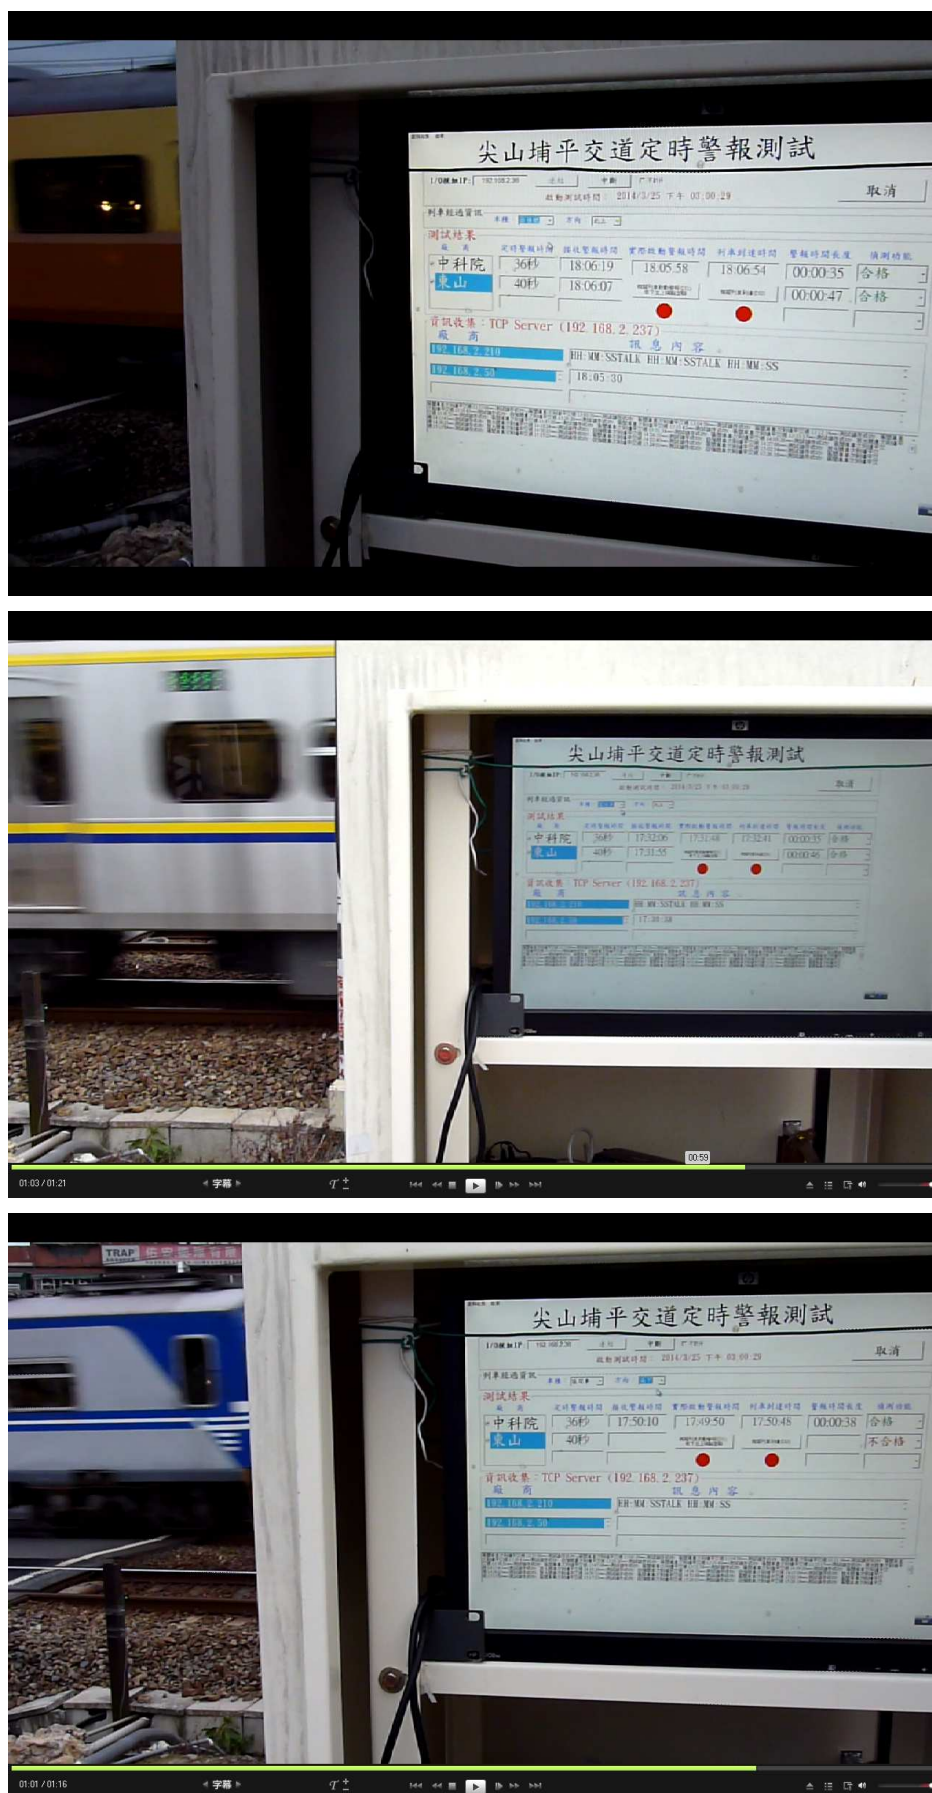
尖山埔平交道定時警報測試

I/O模組IP: 192.168.2.30 連結 中斷 啟動測試時間: 2014/3/25 下午 03:00:29 取消

列車經過資訊

測試結果

廠商 定時警報時間 擬化警報時間 實際啟動警報時間 列車到達時間 警報時間長度 偵測功能

中科院 36秒 18:06:19 18:05:58 18:06:54 00:00:35 合格

東山 40秒 18:06:07 00:00:47 合格

資訊收集: TCP Server (192.168.2.237)

廠商 訊息內容

192.168.2.210 HH:MM:SSTALK HH:MM:SSTALK HH:MM:SS

192.168.2.50 18:05:30

尖山埔平交道定時警報測試

取消

測試結果

中科院 36秒 17:32:06 17:32:48 17:32:41 00:00:35 合格

東山 40秒 17:31:55 00:00:46 合格

資訊收集: TCP Server (192.168.2.237)

廠商 訊息內容

192.168.2.210 HH:MM:SSTALK HH:MM:SS

192.168.2.50 17:30:38

00:59

01:03 / 01:21 字幕

TRAP

尖山埔平交道定時警報測試

啟動測試時間: 2014/3/25 下午 03:00:29 取消

列車經過資訊

測試結果

中科院 36秒 17:50:10 17:49:50 17:50:48 00:00:38 合格

東山 40秒 不合格

資訊收集: TCP Server (192.168.2.237)

廠商 訊息內容

192.168.2.210 HH:MM:SSTALK HH:MM:SS

192.168.2.50

01:01 / 01:16 字幕